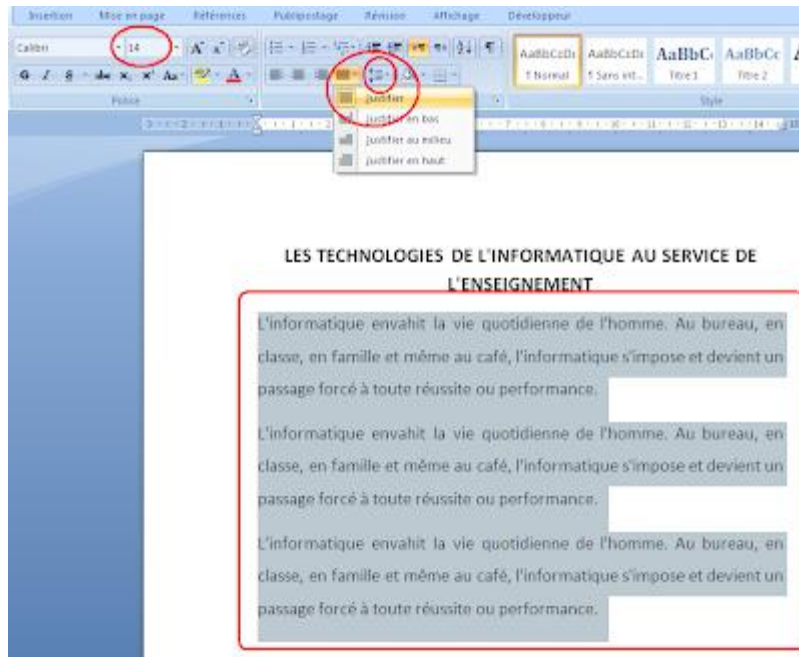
Insertion Mise en page Références Publipostage Révision Affichage Développeur

Calibri 14

AaBbCcDc ¶ Normal | AaBbCcDc ¶ Sans int... | AaBbC Titre 1 | AaBbCc Titre 2

Police Style

Justifier
Justifier en bas
Justifier au milieu
Justifier en haut

LES TECHNOLOGIES DE L'INFORMATIQUE AU SERVICE DE L'ENSEIGNEMENT

L'informatique envahit la vie quotidienne de l'homme. Au bureau, en classe, en famille et même au café, l'informatique s'impose et devient un passage forcé à toute réussite ou performance.

L'informatique envahit la vie quotidienne de l'homme. Au bureau, en classe, en famille et même au café, l'informatique s'impose et devient un passage forcé à toute réussite ou performance.

L'informatique envahit la vie quotidienne de l'homme. Au bureau, en classe, en famille et même au café, l'informatique s'impose et devient un passage forcé à toute réussite ou performance.